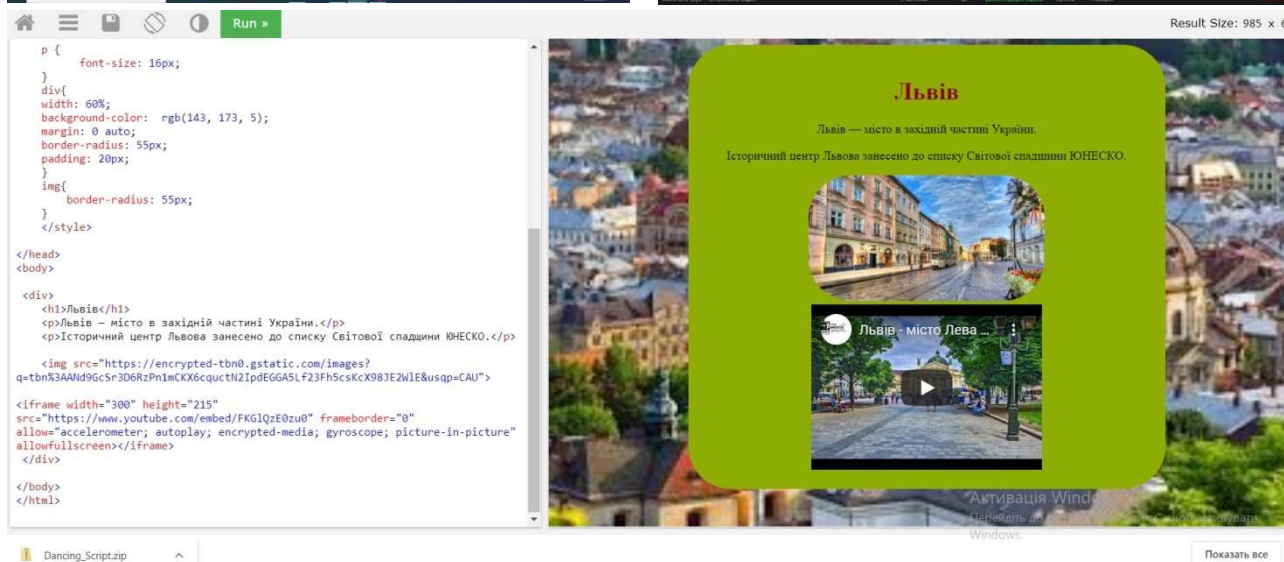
Run »

Result Size: 985 x 6

p {
font-size: 16px;
}
div{
width: 60%;
background-color: rgb(143, 173, 5);
margin: 0 auto;
border-radius: 55px;
padding: 20px;
}
img{
border-radius: 55px;
}
</style>

</head>
<body>

<div>
<h1>Львів</h1>
<p>Львів – місто в західній частині України.</p>
<p>Історичний центр Львова занесено до списку Світової спадщини ЮНЕСКО.</p>

<img src="https://encrypted-tbn0.gstatic.com/images?q=tbn%3AANd9GcSr3D6RzPn1mCKX6cquctN2IpdEGGA5Lf23Fh5csKcX98JE2WlE&usqp=CAU">

<iframe width="300" height="215"
src="https://www.youtube.com/embed/FKGlQzE0zu0" frameborder="0"
allow="accelerometer; autoplay; encrypted-media; gyroscope; picture-in-picture"
allowfullscreen></iframe>
</div>

</body>
</html>

Львів

Львів — місто в західній частині України.

Історичний центр Львова занесено до списку Світової спадщини ЮНЕСКО.

Львів - місто Лева ...

Активація Windo
Перейдіть до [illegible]
Windows.

Dancing_Script.zip

Показать все